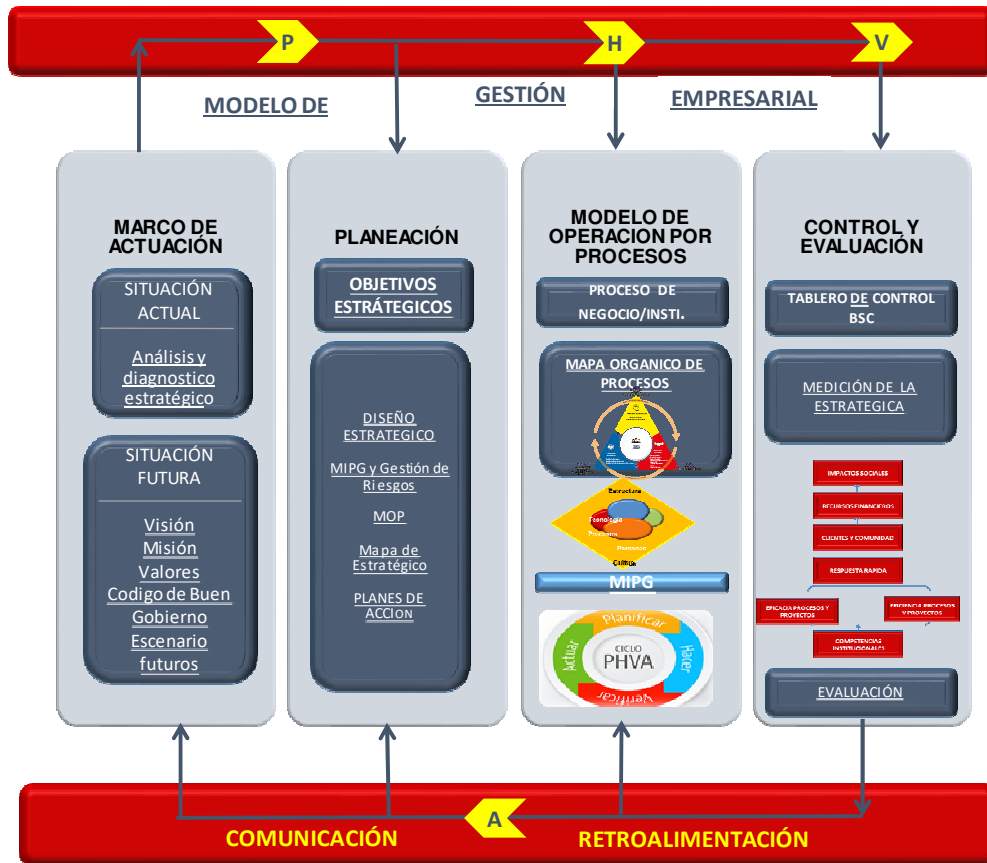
P

H

V

MODELO DE

GESTIÓN

EMPRESARIAL

MARCO DE ACTUACIÓN

SITUACIÓN ACTUAL

Análisis y diagnostico estratégico

SITUACIÓN FUTURA

Visión
Misión
Valores
Codigo de Buen Gobierno
Escenario futuros

PLANEACIÓN

OBJETIVOS ESTRÁTEGICOS

DISEÑO ESTRATEGICO

MIPG y Gestión de Riesgos

MOP

Mapa de Estratégico

PLANES DE ACCION

MODELO DE OPERACION POR PROCESOS

PROCESO DE NEGOCIO/INSTI.

MAPA ORGANICO DE PROCESOS

Estructura
Tecnología
Procesos
Personas
Cultura

MIPG

Planificar
Hacer
Verificar
Actuar
CICLO PHVA

CONTROL Y EVALUACIÓN

TABLERO DE CONTROL BSC

MEDICIÓN DE LA ESTRATEGICA

IMPACTOS SOCIALES
RECURSOS FINANCIEROS
CLIENTES Y COMUNIDAD
RESPUESTA RAPIDA
EFICACIA PROCESOS Y PROYECTOS
EFICIENCIA PROCESOS Y PROYECTOS
COMPETENCIAS INSTITUCIONALES

EVALUACIÓN

COMUNICACIÓN

A

RETROALIMENTACIÓN